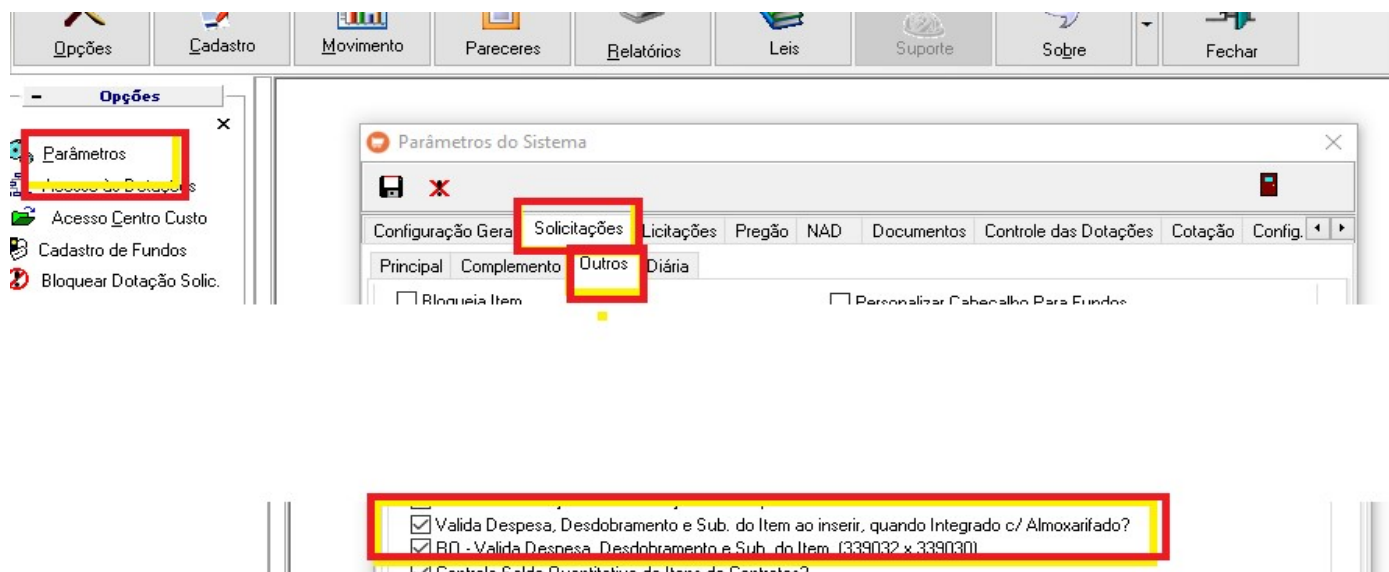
Opções
Cadastro
Movimento
Pareceres
Relatórios
Leis
Suporte
Sobre
Fechar

Opções
Parâmetros
Acesso às Dotações
Acesso Centro Custo
Cadastro de Fundos
Bloquear Dotação Solic.

Parâmetros do Sistema

Configuração Geral
Solicitações
Licitações
Pregão
NAD
Documentos
Controle das Dotações
Cotação
Config.

Principal
Complemento
Outros
Diária

Bloqueia Item
Personalizar Cabeçalho Para Fundos

Valida Despesa, Desdobramento e Sub. do Item ao inserir, quando Integrado c/ Almoxarifado?
BO - Valida Despesa, Desdobramento e Sub. do Item. (339032 x 339030)
Controle Saldo Quantitativo de Itens de Contratos?